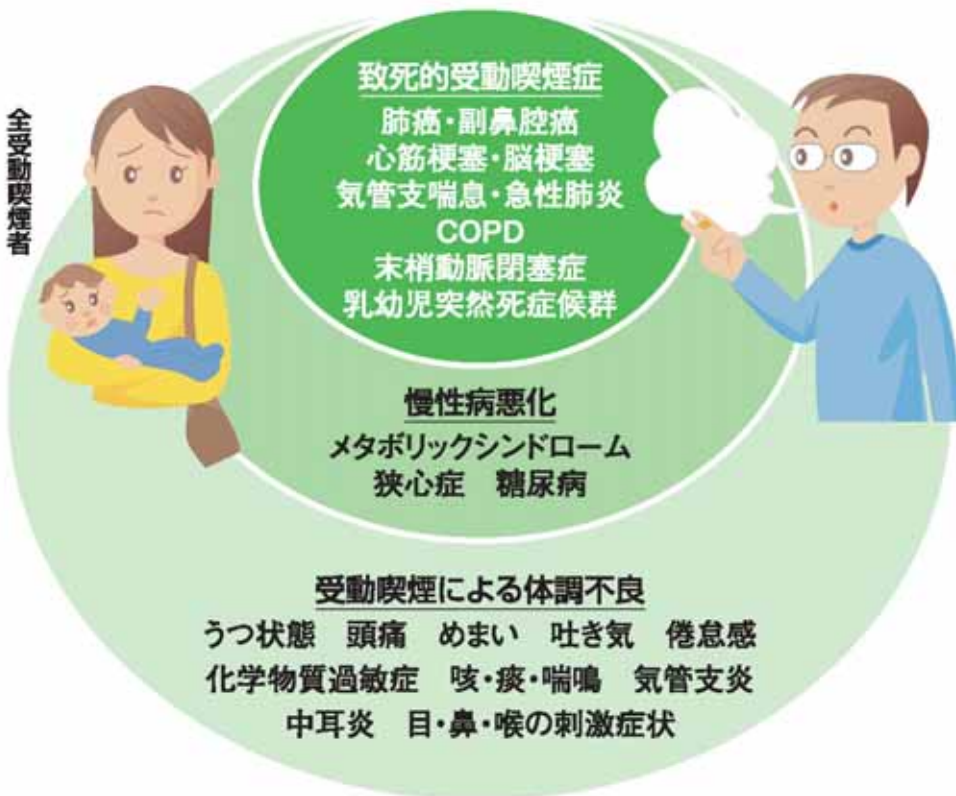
全受動喫煙者

致死的受動喫煙症
肺癌・副鼻腔癌
心筋梗塞・脳梗塞
気管支喘息・急性肺炎
COPD
末梢動脈閉塞症
乳幼児突然死症候群

慢性病悪化
メタボリックシンドローム
狭心症　糖尿病

受動喫煙による体調不良
うつ状態　頭痛　めまい　吐き気　倦怠感
化学物質過敏症　咳・痰・喘鳴　気管支炎
中耳炎　目・鼻・喉の刺激症状